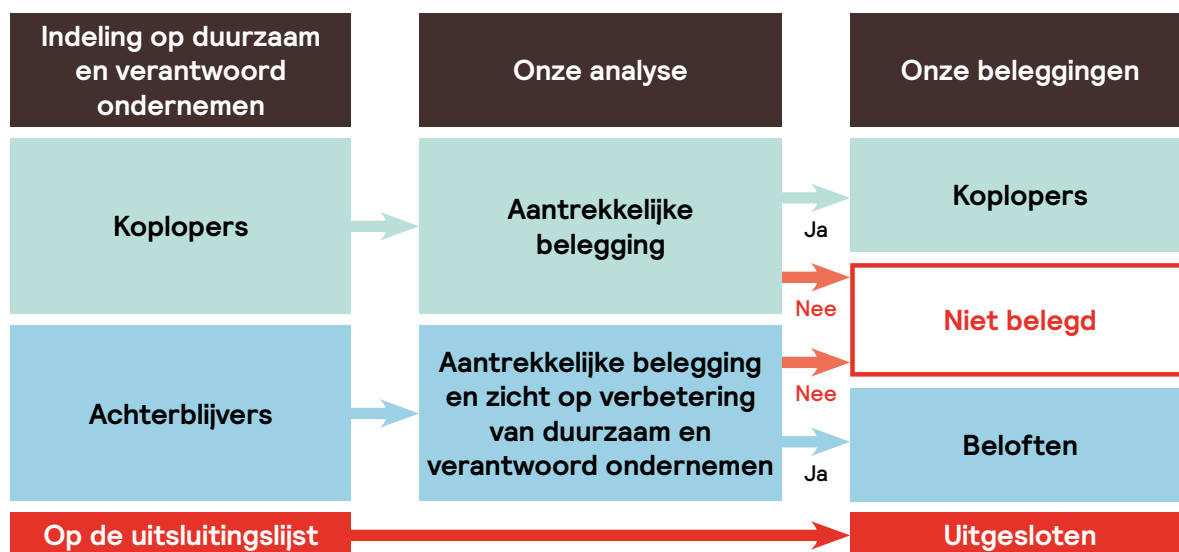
Indeling op duurzaam en verantwoord ondernemen

Onze analyse

Onze beleggingen

Koplopers

Aantrekkelijke belegging

Ja

Koplopers

Nee

Niet belegd

Achterblijvers

Aantrekkelijke belegging en zicht op verbetering van duurzaam en verantwoord ondernemen

Nee

Ja

Beloften

Op de uitsluitingslijst

Uitgesloten